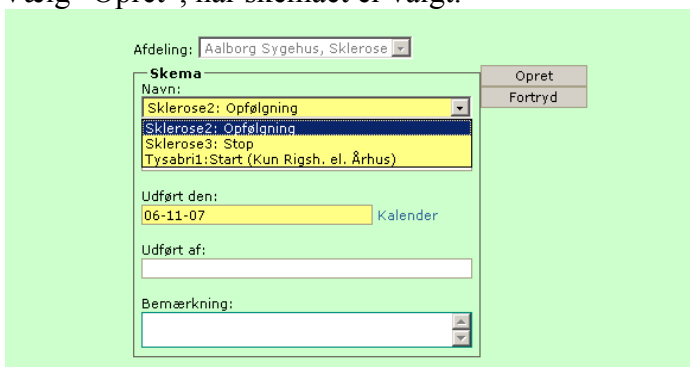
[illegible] "Opret", når skemaet er valgt.

Afdeling: Aalborg Sygehus, Sklerose

Skema

Navn:

Sklerose2: Opfølgning

Sklerose2: Opfølgning
Sklerose3: Stop
Tysabri1:Start (Kun Rigsh. el. Århus)

Opret

Fortryd

Udført den:

06-11-07

Kalender

Udført af:

Bemærkning: